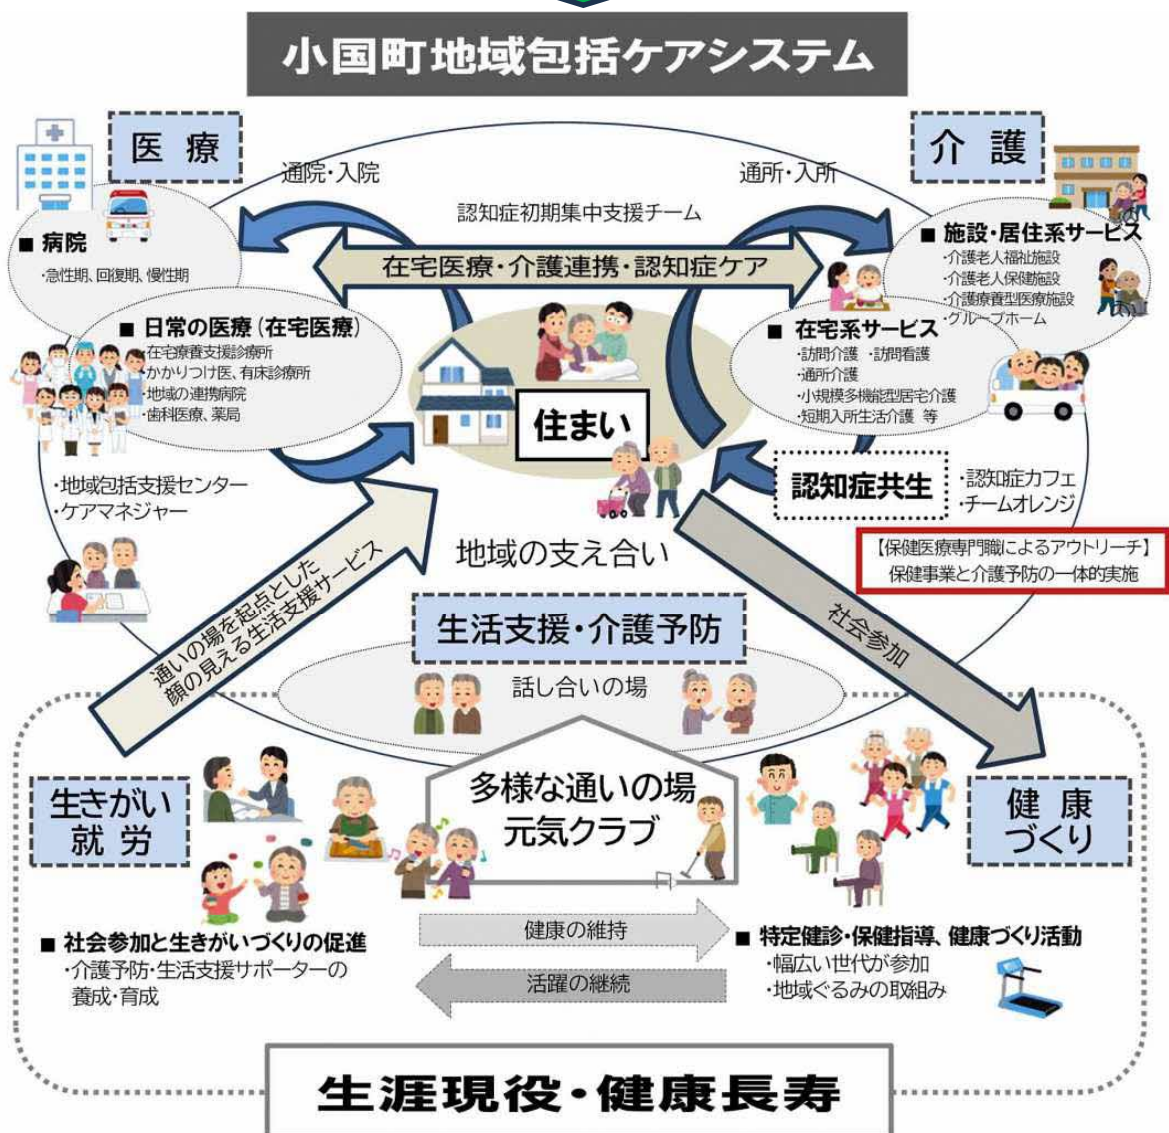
小国町地域包括ケアシステム

医療

介護

通院・入院

通所・入所

認知症初期集中支援チーム

■ 病院
・急性期、回復期、慢性期

在宅医療・介護連携・認知症ケア

■ 施設・居住系サービス
・介護老人福祉施設
・介護老人保健施設
・介護療養型医療施設
・グループホーム

■ 日常の医療（在宅医療）
・在宅療養支援診療所
・かかりつけ医、有床診療所
・地域の連携病院
・歯科医療、薬局

■ 在宅系サービス
・訪問介護 ・訪問看護
・通所介護
・小規模多機能型居宅介護
・短期入所生活介護 等

住まい

認知症共生
・認知症カフェ
・チームオレンジ

・地域包括支援センター
・ケアマネジャー

地域の支え合い

【保健医療専門職によるアウトリーチ】
保健事業と介護予防の一体的実施

通いの場を起点とした顔の見える生活支援サービス

生活支援・介護予防

社会参加

話し合いの場

生きがい就労

多様な通いの場
元気クラブ

健康づくり

健康の維持

活躍の継続

■ 社会参加と生きがいづくりの促進
・介護予防・生活支援サポーターの養成・育成

■ 特定健診・保健指導、健康づくり活動
・幅広い世代が参加
・地域ぐるみの取組み

生涯現役・健康長寿